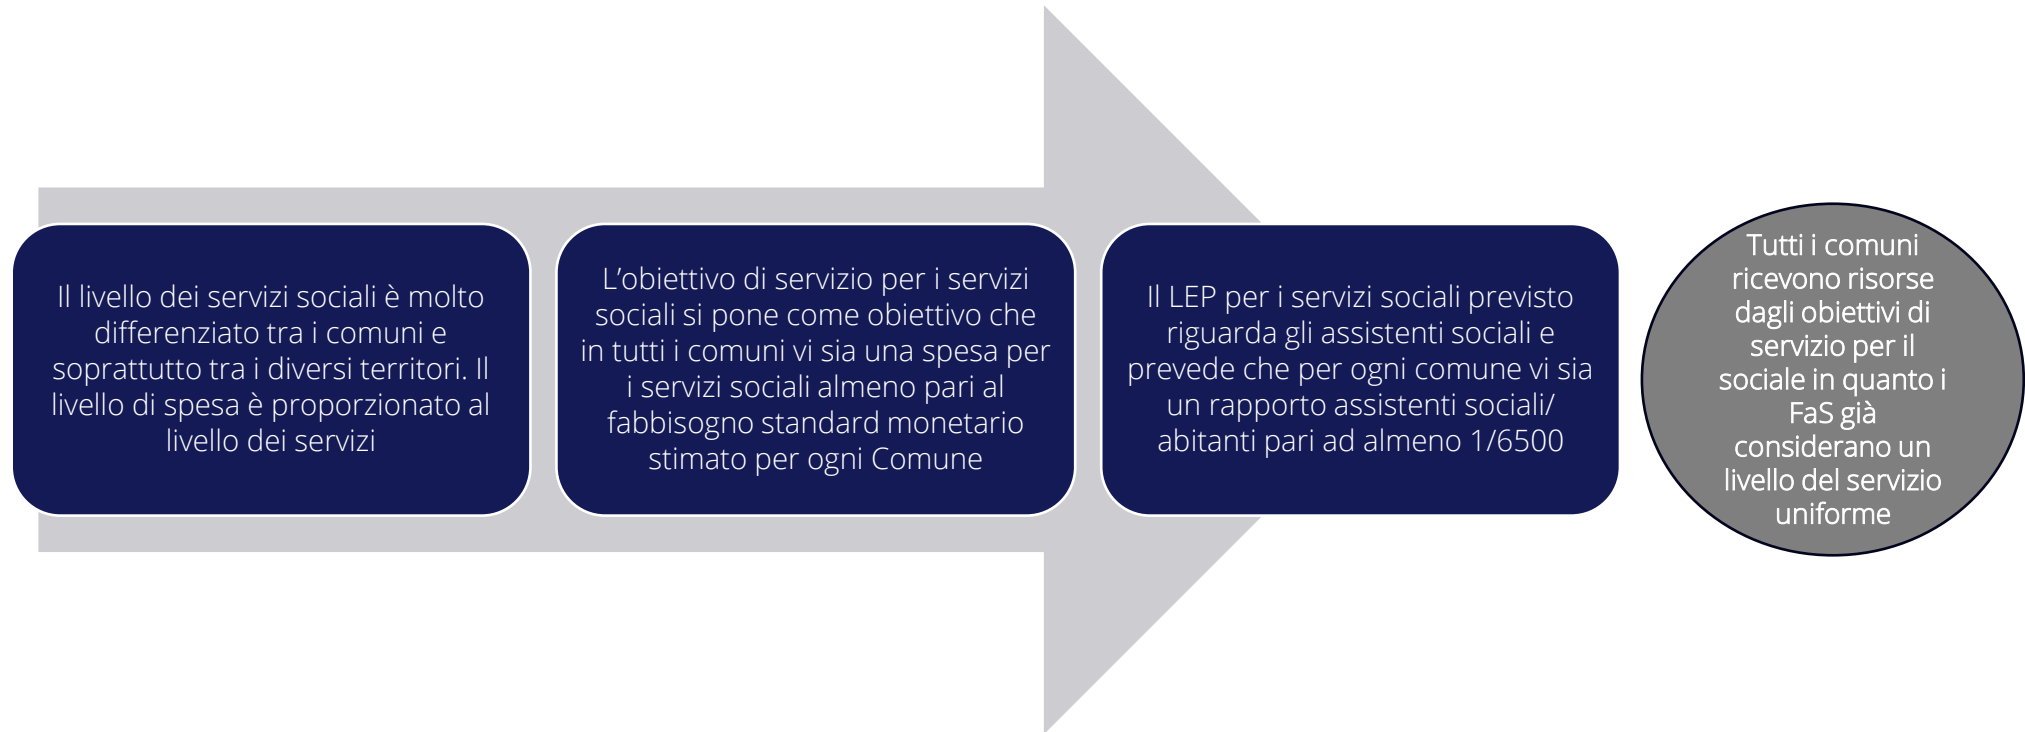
Il livello dei servizi sociali è molto differenziato tra i comuni e soprattutto tra i diversi territori. Il livello di spesa è proporzionato al livello dei servizi

L’obiettivo di servizio per i servizi sociali si pone come obiettivo che in tutti i comuni vi sia una spesa per i servizi sociali almeno pari al fabbisogno standard monetario stimato per ogni Comune

Il LEP per i servizi sociali previsto riguarda gli assistenti sociali e prevede che per ogni comune vi sia un rapporto assistenti sociali/abitanti pari ad almeno 1/6500

Tutti i comuni ricevono risorse dagli obiettivi di servizio per il sociale in quanto i FaS già considerano un livello del servizio uniforme